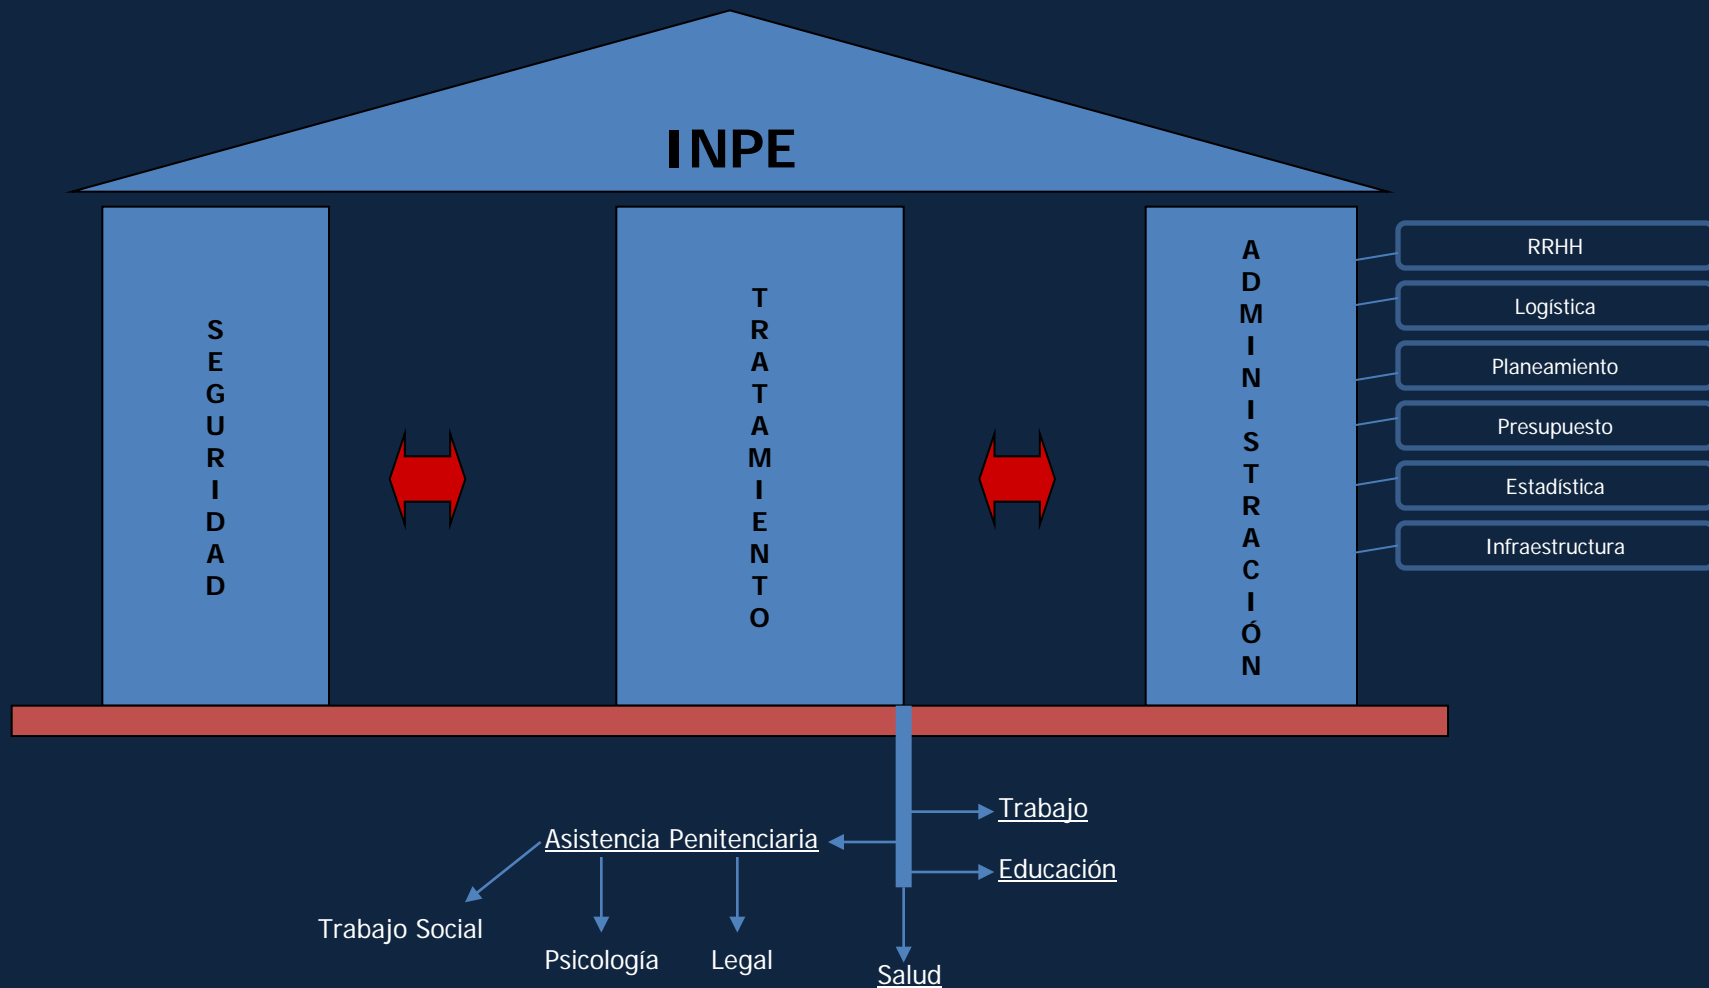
INPE

SEGURIDAD

TRATAMIENTO

ADMINISTRACIÓN

RRHH

Logística

Planeamiento

Presupuesto

Estadística

Infraestructura

Trabajo

Asistencia Penitenciaria

Educación

Trabajo Social

Psicología

Legal

Salud